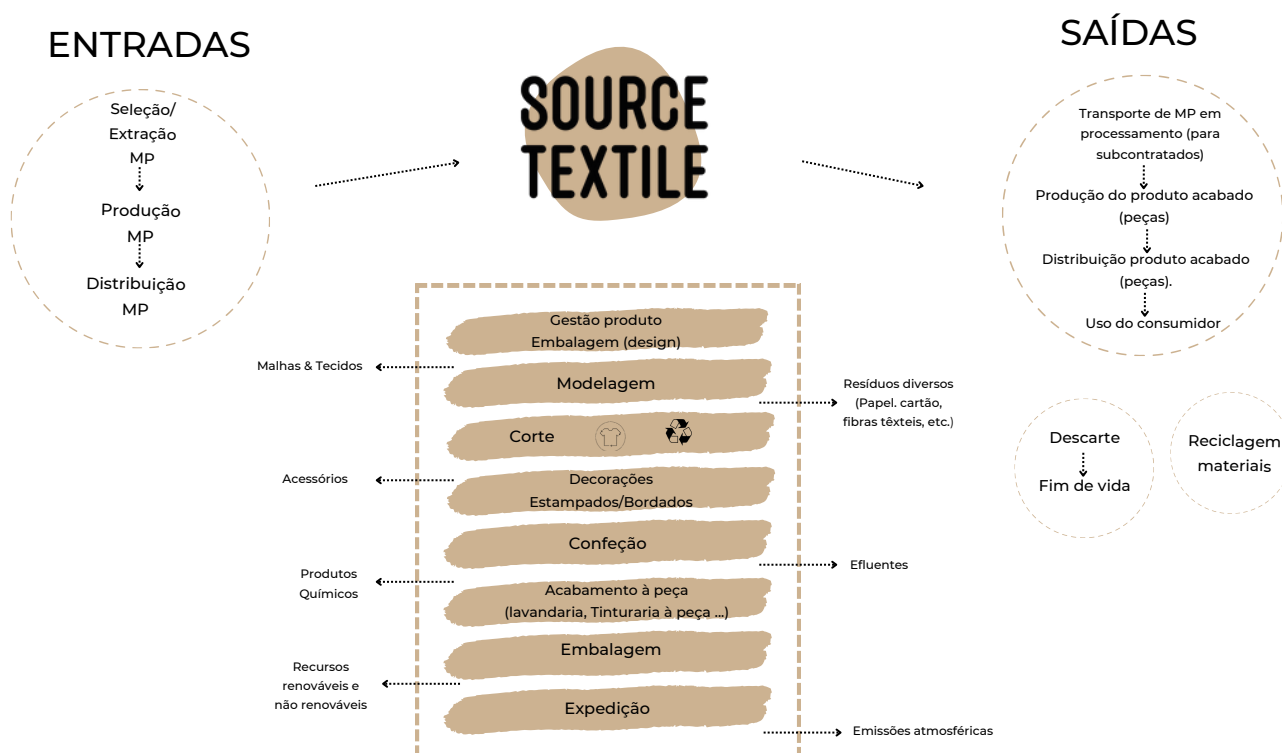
ENTRADAS

Seleção/ Extração MP

Produção MP

Distribuição MP

SOURCE TEXTILE

SAÍDAS

Transporte de MP em processamento (para subcontratados)

Produção do produto acabado (peças)

Distribuição produto acabado (peças).

Uso do consumidor

Gestão produto Embalagem (design)

Malhas & Tecidos

Modelagem

Resíduos diversos (Papel. cartão, fibras têxteis, etc.)

Corte

Acessórios

Decorações Estampados/Bordados

Confeção

Efluentes

Produtos Químicos

Acabamento à peça (lavandaria, Tinturaria à peça ...)

Embalagem

Recursos renováveis e não renováveis

Expedição

Emissões atmosféricas

Descarte

Fim de vida

Reciclagem materiais